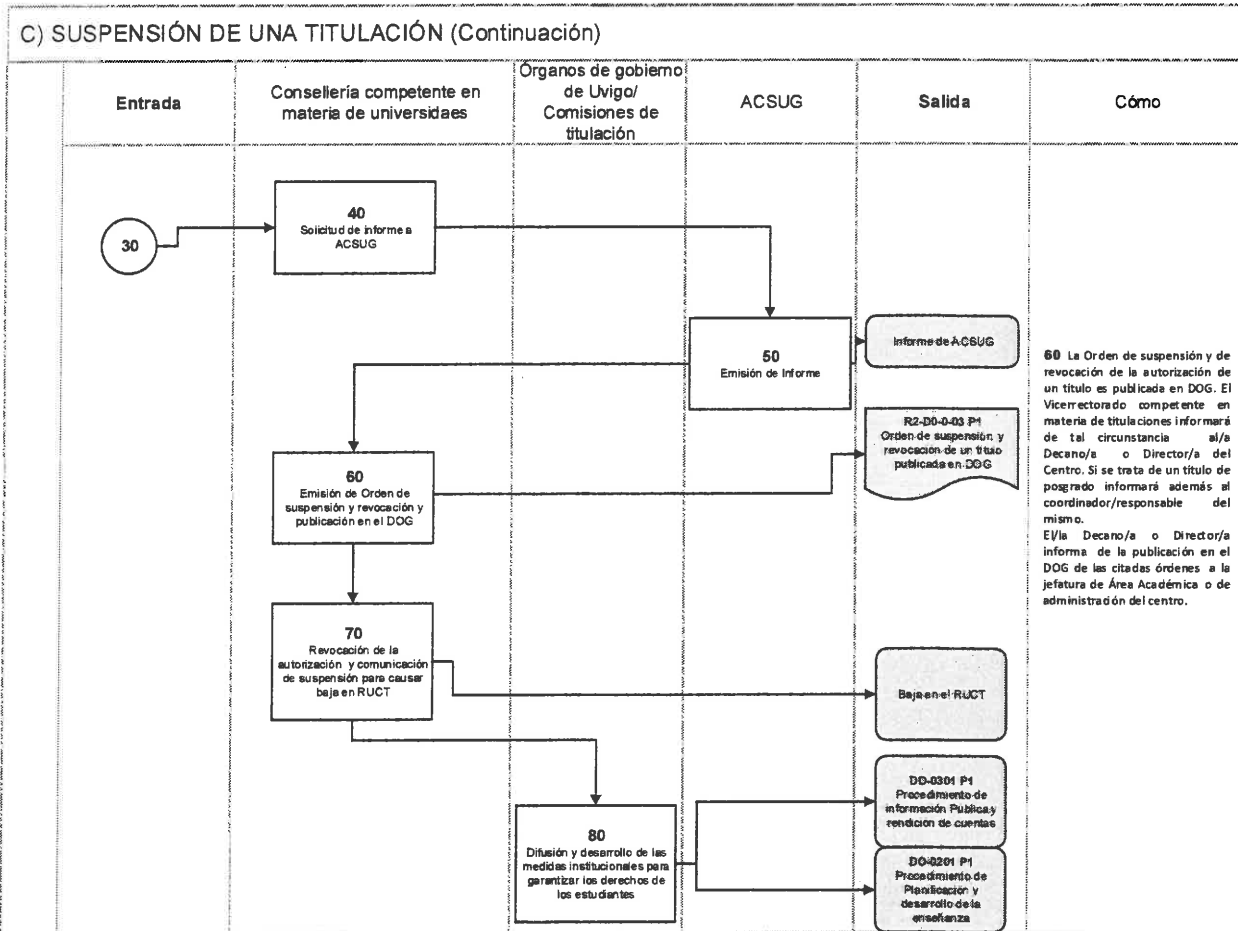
C) SUSPENSIÓN DE UNA TITULACIÓN (Continuación)

| Entrada | Consellería competente en materia de universidaes | Organos de gobierno de Uvigo/ Comisiones de titulación | ACSUG | Salida | Cómo |
|---|---|---|---|---|---|

30

40
Solicitud de informe a ACSUG

50
Emisión de Informe

Informe de ACSUG

60
Emisión de Orden de suspensión y revocación y publicación en el DOG

R2-D0-0-03 P1
Orden de suspensión y revocación de un título publicada en DOG

70
Revocación de la autorización y comunicación de suspensión para causar baja en RUCT

Baja en el RUCT

80
Difusión y desarrollo de las medidas institucionales para garantizar los derechos de los estudiantes

DO-0301 P1
Procedimiento de información Pública y rendición de cuentas

DO-0201 P1
Procedimiento de Planificación y desarrollo de la enseñanza

60 La Orden de suspensión y de revocación de la autorización de un título es publicada en DOG. El Vicerrectorado competente en materia de titulaciones informará de tal circunstancia al/a Decano/a o Director/a del Centro. Si se trata de un título de posgrado informará además al coordinador/responsable del mismo.
El/la Decano/a o Director/a informa de la publicación en el DOG de las citadas órdenes a la jefatura de Área Académica o de administración del centro.